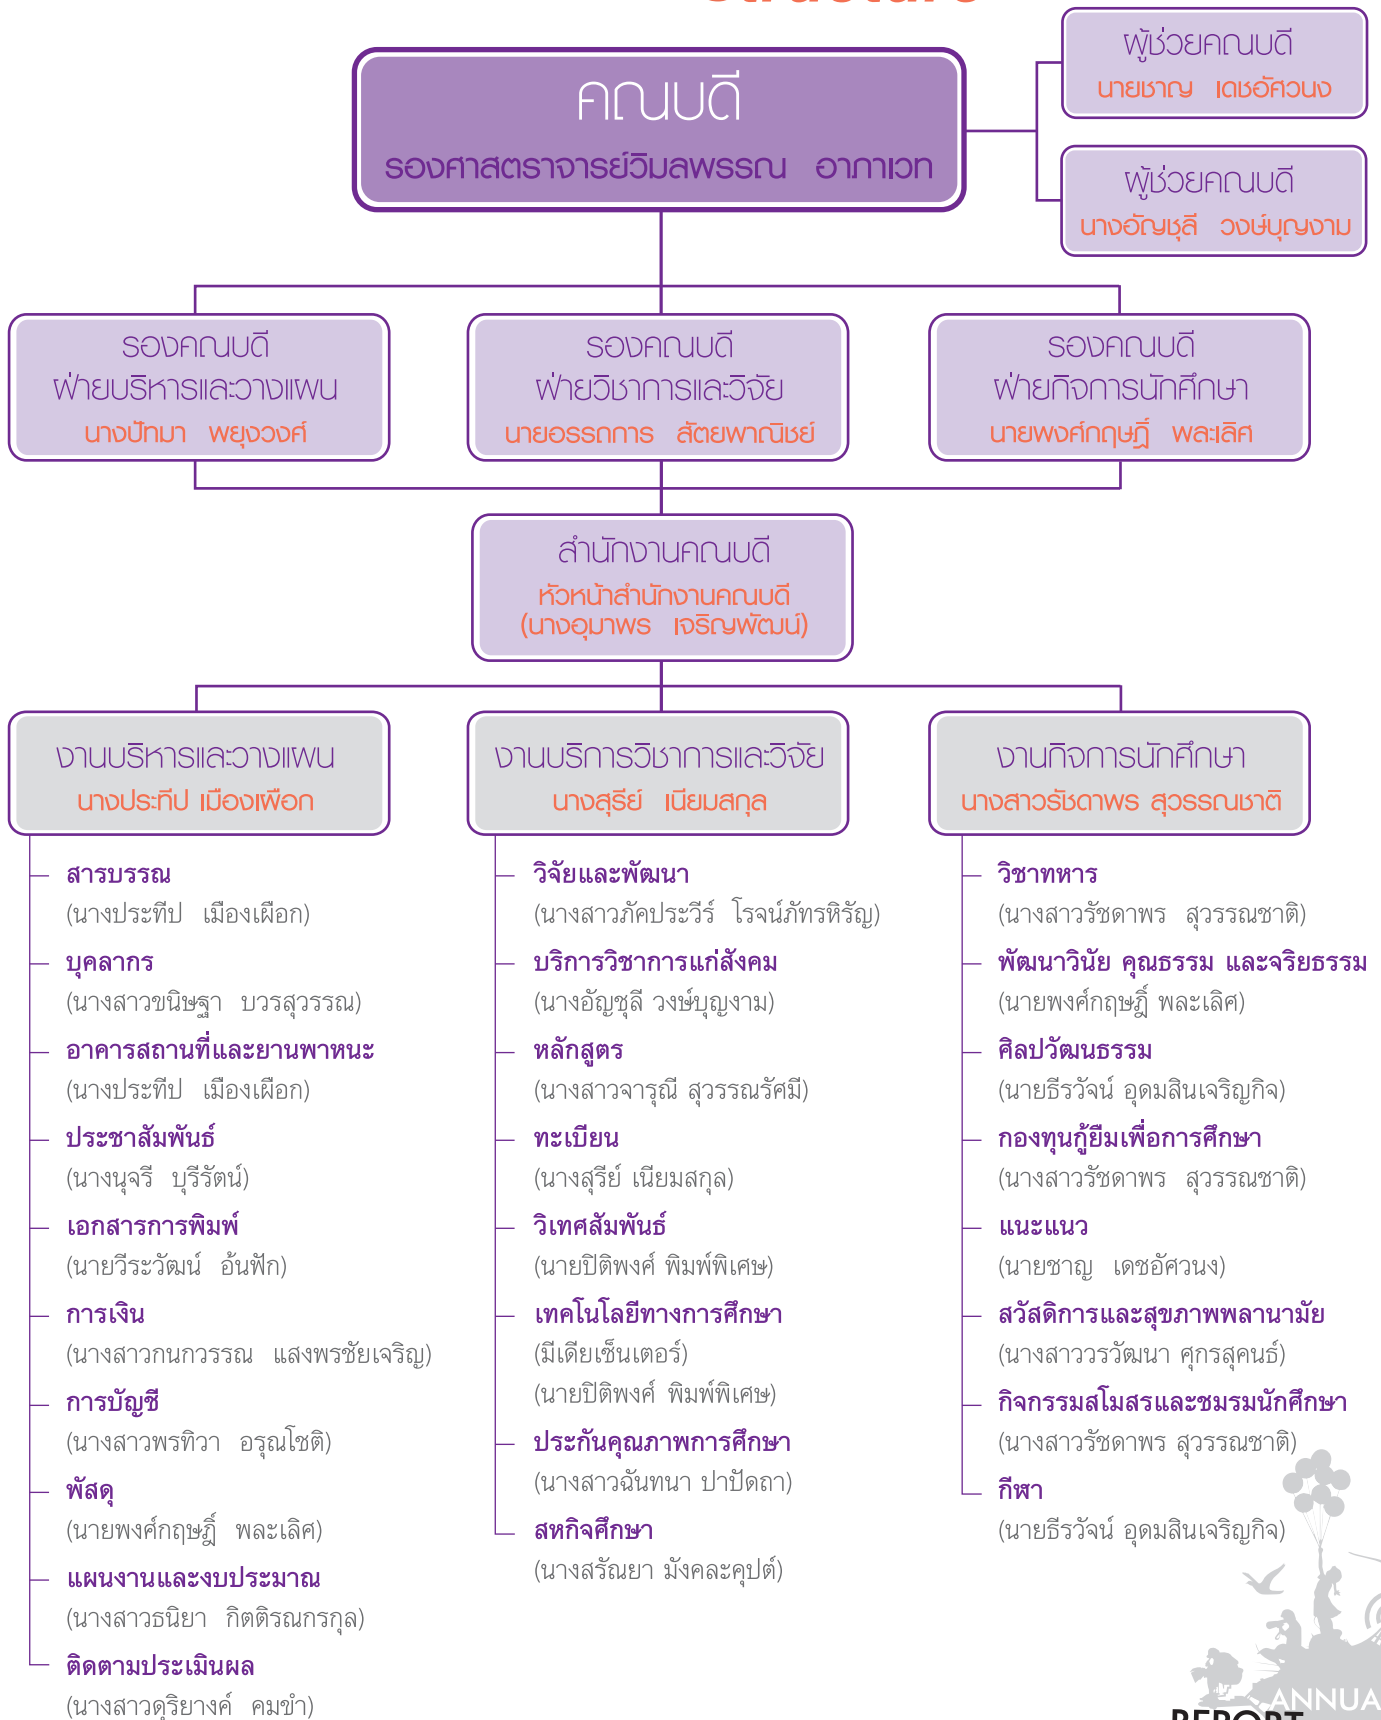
คณบดี
รองศาสตราจารย์วิมลพรรณ อาภาเวท

ผู้ช่วยคณบดี
นายชาญ เดชอัศวนง

ผู้ช่วยคณบดี
นางอัญชุลี วงษ์บุญงาม

รองคณบดี
ฝ่ายบริหารและวางแผน
นางปัทมา พยุงวงศ์

รองคณบดี
ฝ่ายวิชาการและวิจัย
นายอรรถการ สัตยพาณิชย์

รองคณบดี
ฝ่ายกิจการนักศึกษา
นายพงศ์กฤษฎ์ พละเลิศ

สำนักงานคณบดี
หัวหน้าสำนักงานคณบดี
(นางอุมาพร เจริญพัฒน์)

งานบริหารและวางแผน
นางประทีป เมืองเผือก

สารบรรณ
(นางประทีป เมืองเผือก)
บุคลากร
(นางสาวขนิษฐา บวรสุวรรณ)
อาคารสถานที่และยานพาหนะ
(นางประทีป เมืองเผือก)
ประชาสัมพันธ์
(นางนุจรี บุรีรัตน์)
เอกสารการพิมพ์
(นายวีระวัฒน์ อ้นฟัก)
การเงิน
(นางสาวกนกวรรณ แสงพรชัยเจริญ)
การบัญชี
(นางสาวพรทิวา อรุณโชติ)
พัสดุ
(นายพงศ์กฤษฎ์ พละเลิศ)
แผนงานและงบประมาณ
(นางสาวธนิยา กิตติรณกรกุล)
ติดตามประเมินผล
(นางสาวดุริยางค์ คมขำ)

งานบริการวิชาการและวิจัย
นางสุรีย์ เนียมสกุล

วิจัยและพัฒนา
(นางสาวภัคประวีร์ โรจน์ภัทรหิรัญ)
บริการวิชาการแก่สังคม
(นางอัญชุลี วงษ์บุญงาม)
หลักสูตร
(นางสาวจารุณี สุวรรณรัศมี)
ทะเบียน
(นางสุรีย์ เนียมสกุล)
วิเทศสัมพันธ์
(นายปิติพงศ์ พิมพ์พิเศษ)
เทคโนโลยีทางการศึกษา
(มีเดียเซ็นเตอร์)
(นายปิติพงศ์ พิมพ์พิเศษ)
ประกันคุณภาพการศึกษา
(นางสาวฉันทนา ปาปัดถา)
สหกิจศึกษา
(นางสรัณยา มังคละคุปต์)

งานกิจการนักศึกษา
นางสาวรัชดาพร สุวรรณชาติ

วิชาทหาร
(นางสาวรัชดาพร สุวรรณชาติ)
พัฒนาวินัย คุณธรรม และจริยธรรม
(นายพงศ์กฤษฎ์ พละเลิศ)
ศิลปวัฒนธรรม
(นายธีรวัจน์ อุดมสินเจริญกิจ)
กองทุนกู้ยืมเพื่อการศึกษา
(นางสาวรัชดาพร สุวรรณชาติ)
แนะแนว
(นายชาญ เดชอัศวนง)
สวัสดิการและสุขภาพพลานามัย
(นางสาววรวัฒนา ศุกรสุคนธ์)
กิจกรรมสโมสรและชมรมนักศึกษา
(นางสาวรัชดาพร สุวรรณชาติ)
กีฬา
(นายธีรวัจน์ อุดมสินเจริญกิจ)

ANNUAL
REPORT